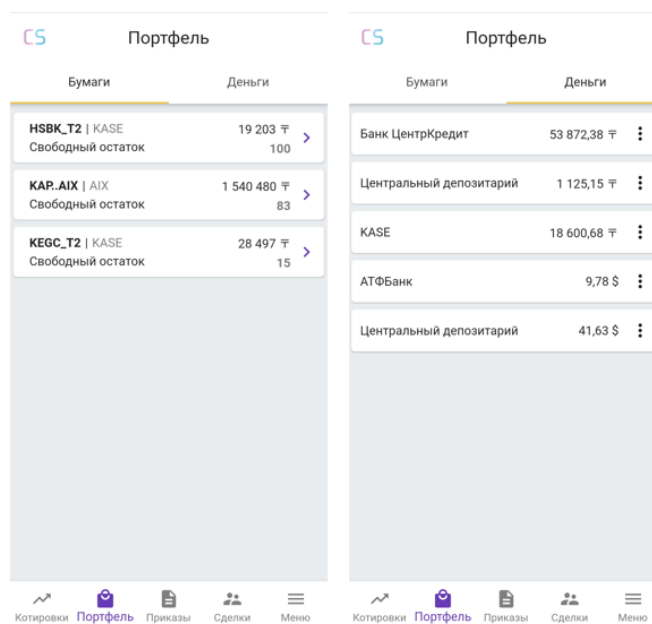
CS Портфель

Бумаги | Деньги

HSBK_T2 | KASE 19 203 ₸
Свободный остаток 100

KAP..AIX | AIX 1 540 480 ₸
Свободный остаток 83

KEGC_T2 | KASE 28 497 ₸
Свободный остаток 15

Котировки Портфель Приказы Сделки Меню

CS Портфель

Бумаги | Деньги

Банк ЦентрКредит 53 872,38 ₸

Центральный депозитарий 1 125,15 ₸

KASE 18 600,68 ₸

АТФБанк 9,78 $

Центральный депозитарий 41,63 $

Котировки Портфель Приказы Сделки Меню